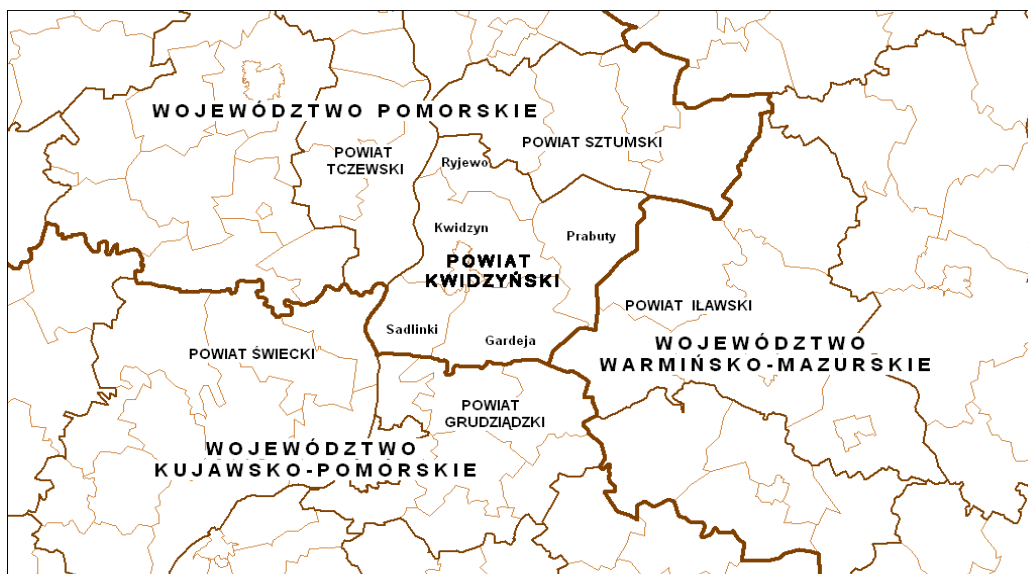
WOJEWÓDZTWO POMORSKIE

POWIAT TCZEWSKI

Ryjewo

POWIAT SZTUMSKI

Kwidzyn

Prabuty

POWIAT KWIDZYŃSKI

POWIAT IŁAWSKI

Sadlinki

Gardeja

POWIAT ŚWIECKI

WOJEWÓDZTWO WARMIŃSKO-MAZURSKIE

POWIAT GRUDZIĄDZKI

WOJEWÓDZTWO KUJAWSKO-POMORSKIE